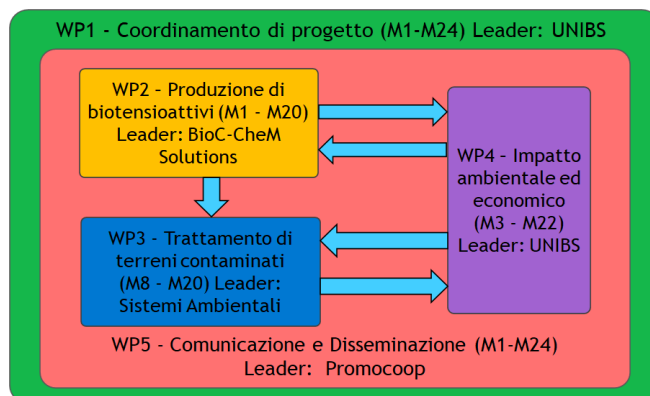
WP1 - Coordinamento di progetto (M1-M24) Leader: UNIBS

WP2 - Produzione di biotensioattivi (M1 - M20) Leader: BioC-CheM Solutions

WP4 - Impatto ambientale ed economico (M3 - M22) Leader: UNIBS

WP3 - Trattamento di terreni contaminati (M8 - M20) Leader: Sistemi Ambientali

WP5 - Comunicazione e Disseminazione (M1-M24) Leader: Promocoop